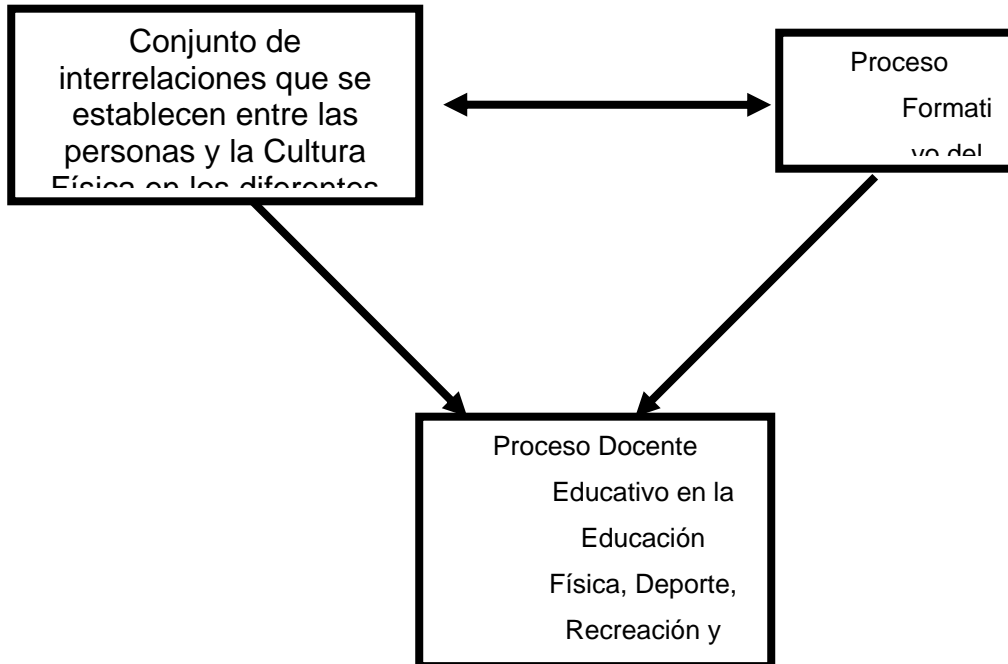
Conjunto de interrelaciones que se establecen entre las personas y la Cultura Física en los diferentes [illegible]

Proceso Formati vo del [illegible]

Proceso Docente Educativo en la Educación Física, Deporte, Recreación y